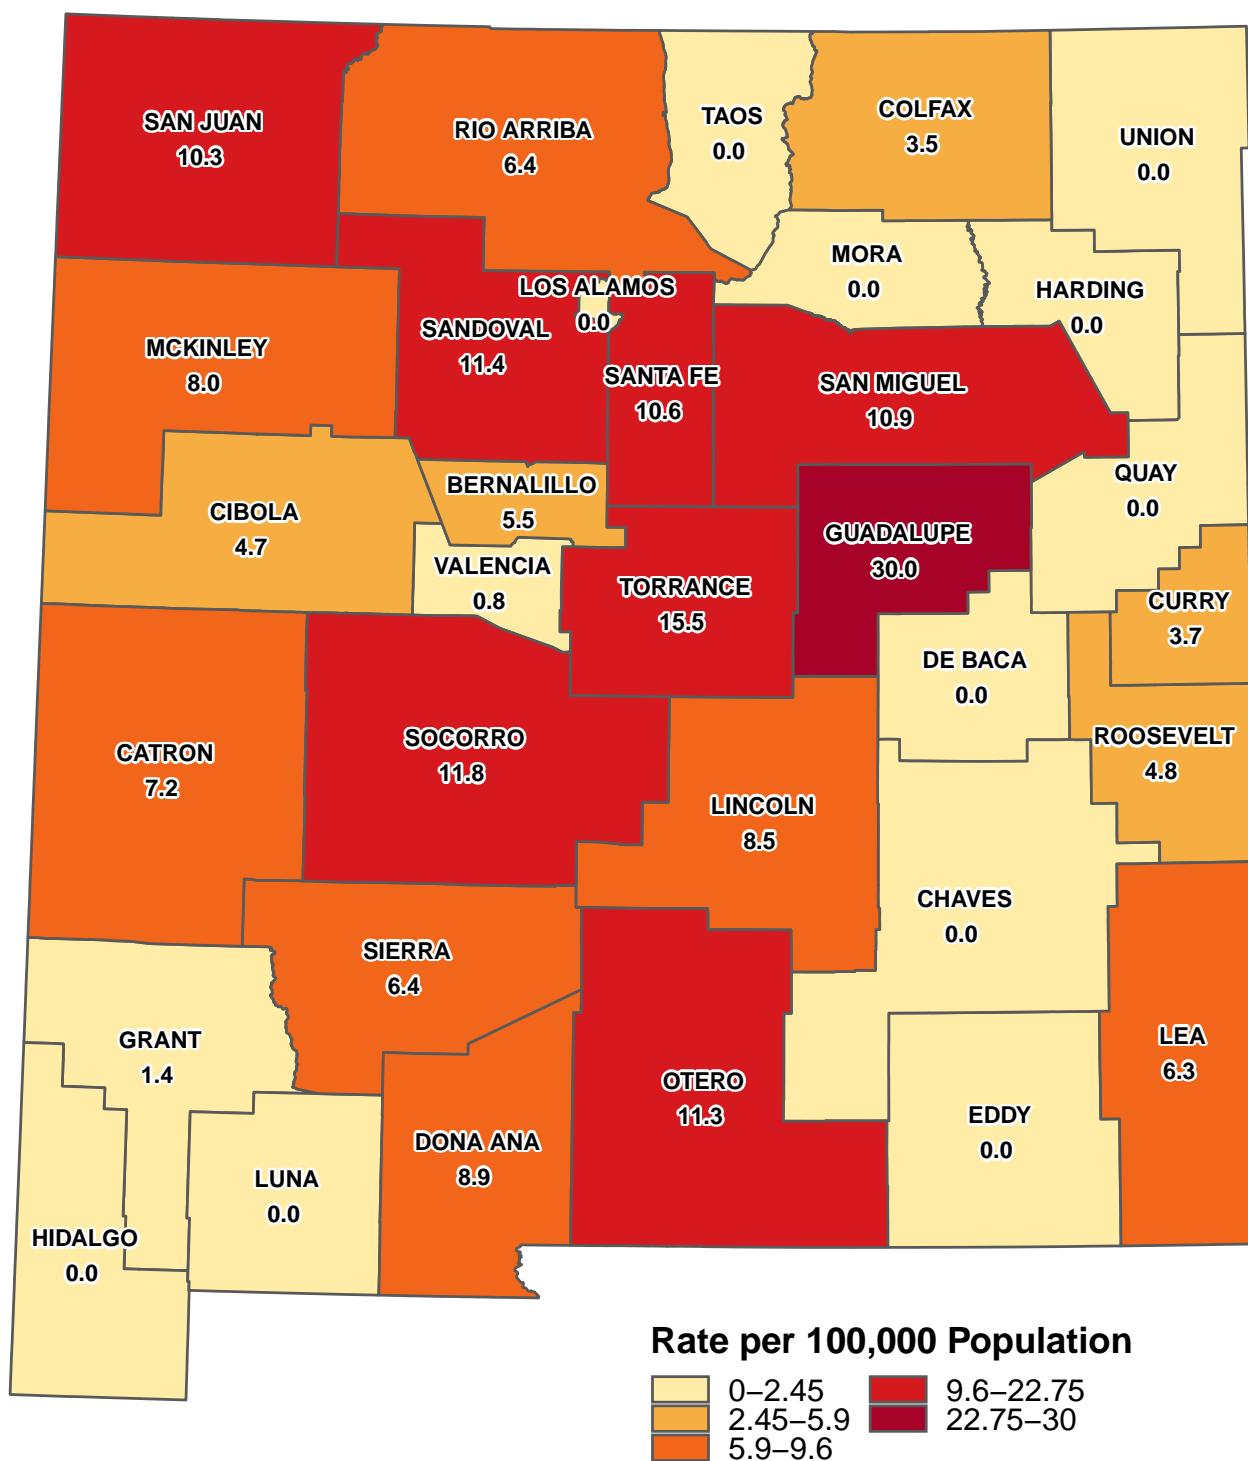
SAN JUAN
10.3

RIO ARRIBA
6.4

TAOS
0.0

COLFAX
3.5

UNION
0.0

MORA
0.0

HARDING
0.0

LOS ALAMOS
0.0

SANDOVAL
11.4

MCKINLEY
8.0

SANTA FE
10.6

SAN MIGUEL
10.9

QUAY
0.0

BERNALILLO
5.5

CIBOLA
4.7

GUADALUPE
30.0

VALENCIA
0.8

TORRANCE
15.5

CURRY
3.7

DE BACA
0.0

CATRON
7.2

SOCORRO
11.8

ROOSEVELT
4.8

LINCOLN
8.5

CHAVES
0.0

SIERRA
6.4

GRANT
1.4

LEA
6.3

OTERO
11.3

EDDY
0.0

DONA ANA
8.9

LUNA
0.0

HIDALGO
0.0

Rate per 100,000 Population
0–2.45
2.45–5.9
5.9–9.6
9.6–22.75
22.75–30